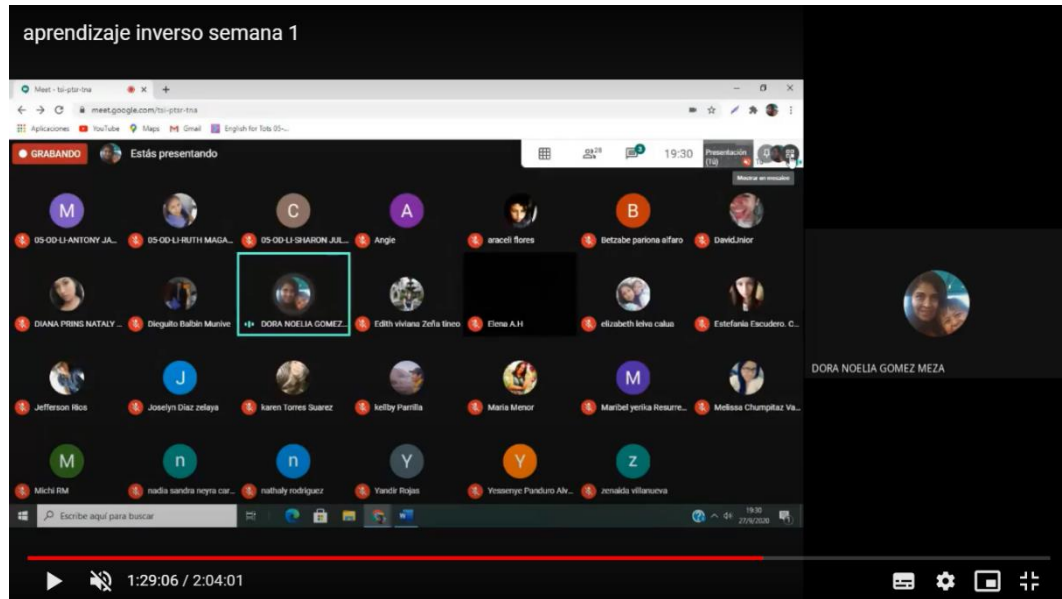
aprendizaje inverso semana 1

Meet - tsi-ptsr-tna

meet.google.com/tsi-ptsr-tna

Aplicaciones YouTube Maps Gmail English for Tots 05-...

GRABANDO Estás presentando

28 3 19:30 Presentación (10)

Mostrar en mosaico

M 05-OD-LI-ANTONY JA...
05-OD-LI-RUTH MAGA...
C 05-OD-LI-SHARON JUL...
A Angie
araceli flores
B Betzabe pariona alfaro
DavidJnior

DIANA PRINS NATALY ...
Dieguito Balbin Munive
DORA NOELIA GOMEZ...
Edith viviana Zeña tineo
Elena A.H
elizabeth leiva calua
Estefania Escudero. C...

Jefferson Rios
J Joselyn Diaz zelaya
karen Torres Suarez
kellby Parrilla
Maria Menor
M Maribel yerika Resurre...
Melissa Chumpitaz Va...

M Michi RM
n nadia sandra neyra car...
n nathaly rodriguez
Y Yandir Rojas
Y Yessenye Panduro Alv...
Z zenaida villanueva

DORA NOELIA GOMEZ MEZA

Escribe aquí para buscar

19:30 27/9/2020

1:29:06 / 2:04:01